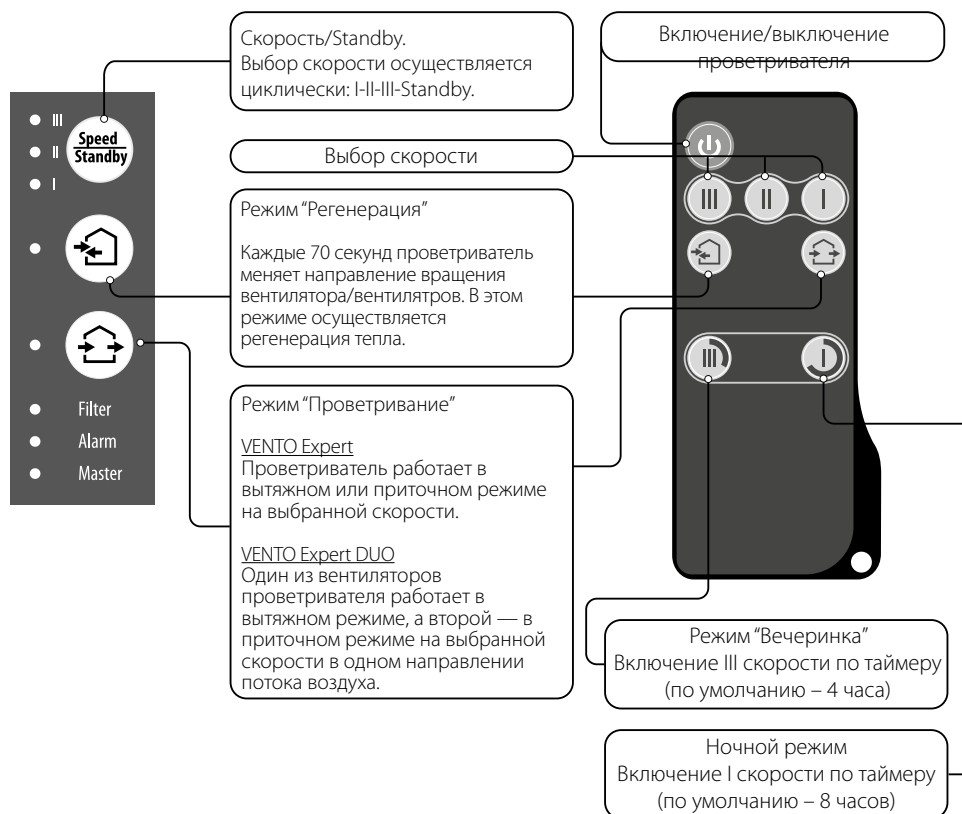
Скорость/Standby.
Выбор скорости осуществляется циклически: I-II-III-Standby.

Включение/выключение проветривателя

III
II
I

Speed
Standby

Выбор скорости

III II I

Режим "Регенерация"

Каждые 70 секунд проветриватель меняет направление вращения вентилятора/вентилятров. В этом режиме осуществляется регенерация тепла.

Режим "Проветривание"

VENTO Expert
Проветриватель работает в вытяжном или приточном режиме на выбранной скорости.

VENTO Expert DUO
Один из вентиляторов проветривателя работает в вытяжном режиме, а второй — в приточном режиме на выбранной скорости в одном направлении потока воздуха.

Filter
Alarm
Master

III
I

Режим "Вечеринка"
Включение III скорости по таймеру (по умолчанию – 4 часа)

Ночной режим
Включение I скорости по таймеру (по умолчанию – 8 часов)